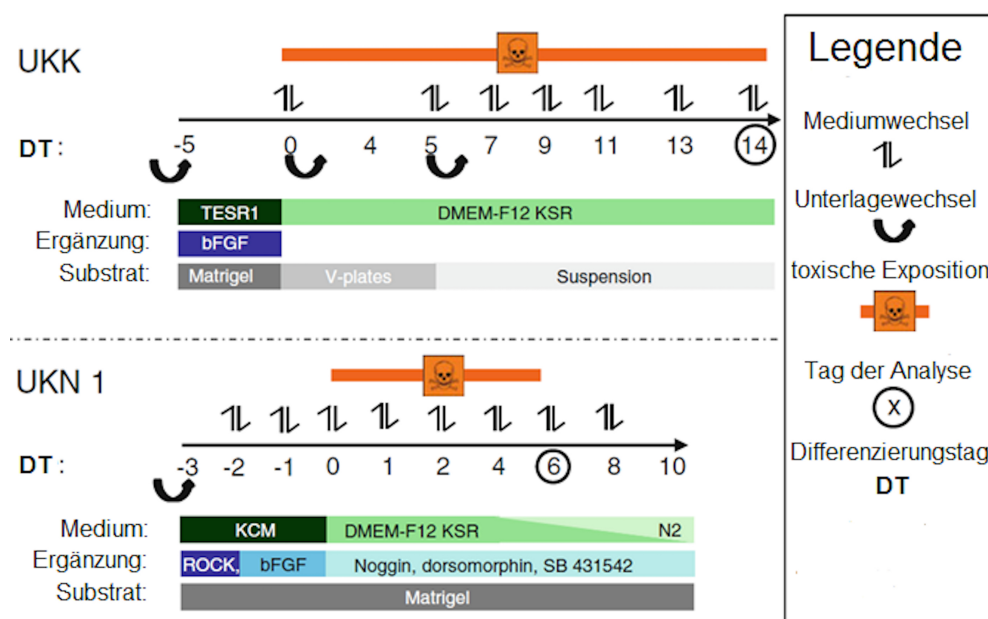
UKK

DT: -5 0 4 5 7 9 11 13 14

Medium: TESR1 DMEM-F12 KSR
Ergänzung: bFGF
Substrat: Matrigel V-plates Suspension

UKN 1

DT: -3 -2 -1 0 1 2 4 6 8 10

Medium: KCM DMEM-F12 KSR N2
Ergänzung: ROCK, bFGF Noggin, dorsomorphin, SB 431542
Substrat: Matrigel

Legende

Mediumwechsel

Unterlagewechsel

toxische Exposition

Tag der Analyse

X

Differenzierungstag

DT